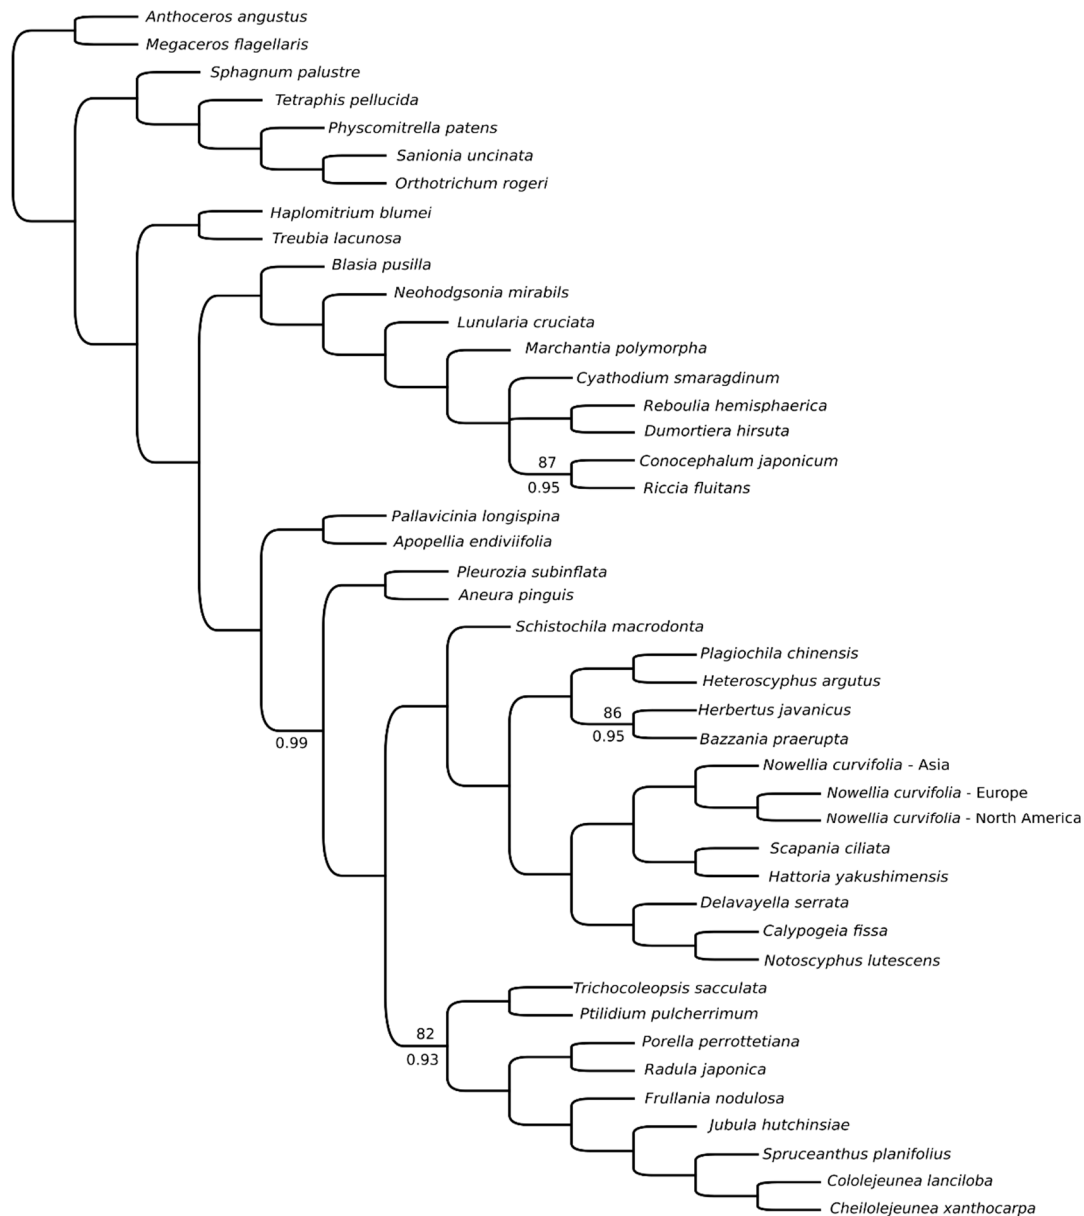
Anthoceros angustus
Megaceros flagellaris
Sphagnum palustre
Tetraphis pellucida
Physcomitrella patens
Sanionia uncinata
Orthotrichum rogeri
Haplomitrium blumei
Treubia lacunosa
Blasia pusilla
Neohodgsonia mirabils
Lunularia cruciata
Marchantia polymorpha
Cyathodium smaragdinum
Reboulia hemisphaerica
Dumortiera hirsuta
87
0.95
Conocephalum japonicum
Riccia fluitans
Pallavicinia longispina
Apopellia endiviifolia
Pleurozia subinflata
Aneura pinguis
Schistochila macrodonta
Plagiochila chinensis
Heteroscyphus argutus
86
0.95
Herbertus javanicus
Bazzania praerupta
0.99
Nowellia curvifolia - Asia
Nowellia curvifolia - Europe
Nowellia curvifolia - North America
Scapania ciliata
Hattoria yakushimensis
Delavayella serrata
Calypogeia fissa
Notoscyphus lutescens
Trichocoleopsis sacculata
Ptilidium pulcherrimum
82
0.93
Porella perrottetiana
Radula japonica
Frullania nodulosa
Jubula hutchinsiae
Spruceanthus planifolius
Cololejeunea lanciloba
Cheilolejeunea xanthocarpa